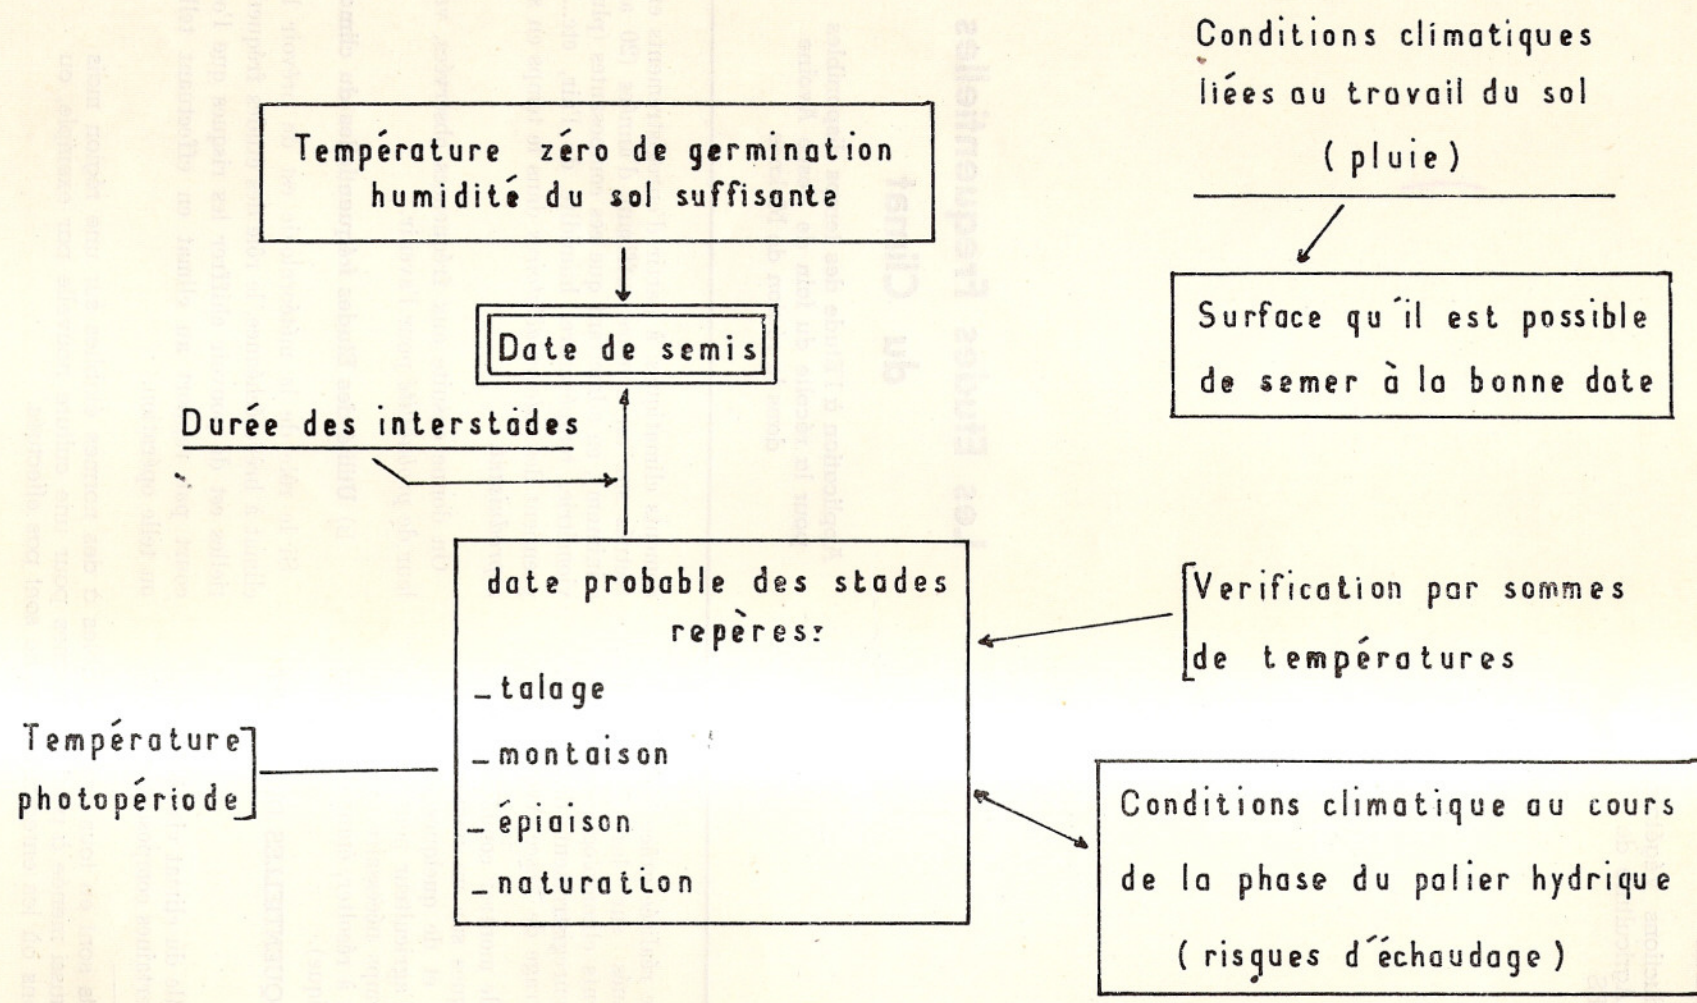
Conditions climatiques liées au travail du sol (pluie)

Température zéro de germination humidité du sol suffisante

Date de semis

Surface qu'il est possible de semer à la bonne date

Durée des interstades

date probable des stades repères:
_talage
_montaison
_épiaison
_naturation

Verification par sommes de températures

Température photopériode

Conditions climatique au cours de la phase du palier hydrique (risques d'échaudage)